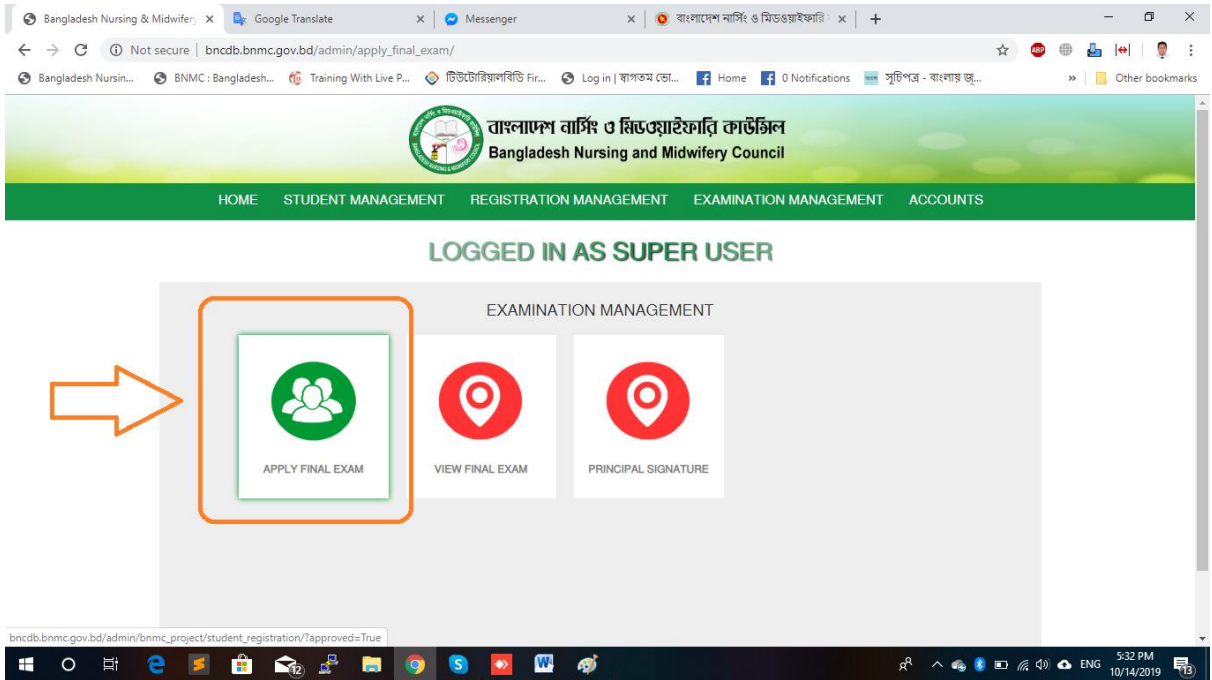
Bangladesh Nursing & Midwifery ×
Google Translate ×
Messenger ×
বাংলাদেশ নার্সিং ও মিডওয়াইফারি ×
+

Not secure | bncdb.bnmc.gov.bd/admin/apply_final_exam/

Bangladesh Nursin... BNMC : Bangladesh... Training With Live P... টিউটোরিয়ালবিডি Fir... Log in | স্বাগতম ভো... Home 0 Notifications সূচিপত্র - বাংলায় জ... » Other bookmarks

বাংলাদেশ নার্সিং ও মিডওয়াইফারি কাউন্সিল
Bangladesh Nursing and Midwifery Council

HOME STUDENT MANAGEMENT REGISTRATION MANAGEMENT EXAMINATION MANAGEMENT ACCOUNTS

LOGGED IN AS SUPER USER

EXAMINATION MANAGEMENT

APPLY FINAL EXAM
VIEW FINAL EXAM
PRINCIPAL SIGNATURE

bncdb.bnmc.gov.bd/admin/bnmc_project/student_registration/?approved=True

12
ENG 5:32 PM 10/14/2019 13